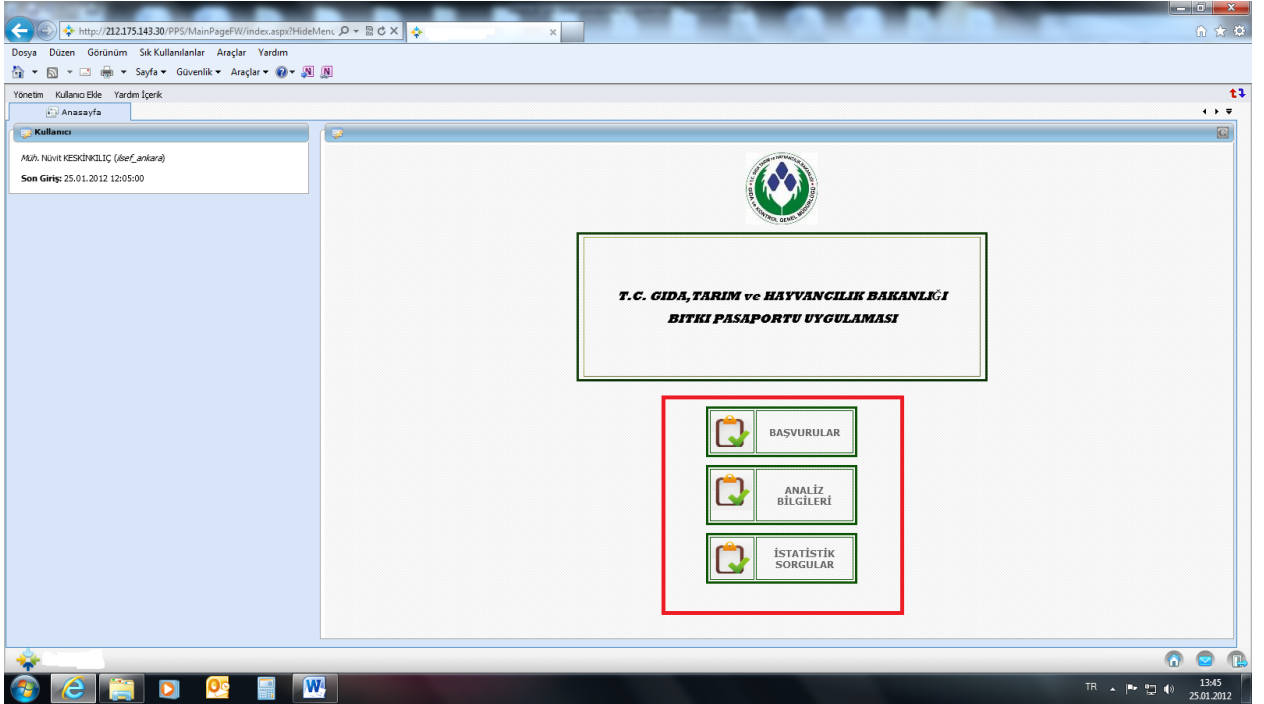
http://212.175.143.30/PPS/MainPageFW/index.aspx?HideMenu

Dosya Düzen Görünüm Sık Kullanılanlar Araçlar Yardım

Sayfa ▾ Güvenlik ▾ Araçlar ▾

Yönetim Kullanıcı Ekle Yardım İçerik

Anasayfa

Kullanıcı

Müh. Nüvit KESKİNKILIÇ (ilsef_ankara)

Son Giriş: 25.01.2012 12:05:00

T.C. GIDA,TARIM ve HAYVANCILIK BAKANLIĞI
BITKI PASAPORTU UYGULAMASI

BAŞVURULAR

ANALİZ BİLGİLERİ

İSTATİSTİK SORGULAR

TR 13:45 25.01.2012